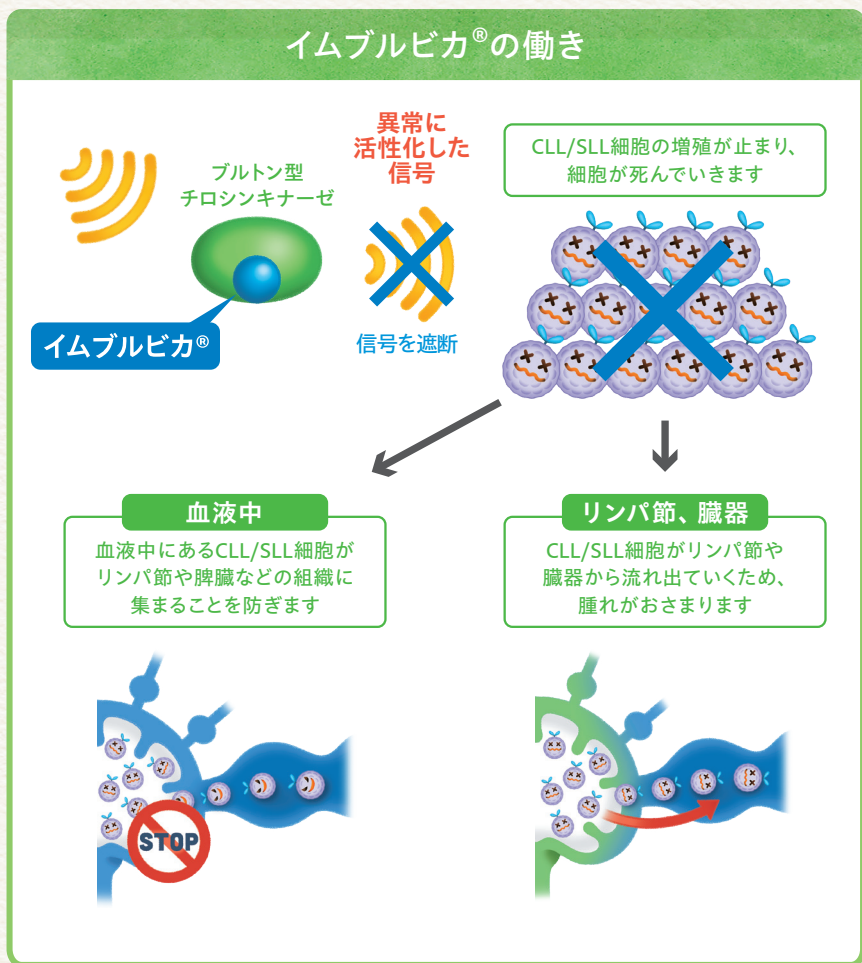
イムブルビカ®の働き

ブルトン型
チロシンキナーゼ

イムブルビカ®

異常に
活性化した
信号

信号を遮断

CLL/SLL細胞の増殖が止まり、
細胞が死んでいきます

血液中

血液中にあるCLL/SLL細胞が
リンパ節や脾臓などの組織に
集まることを防ぎます

リンパ節、臓器

CLL/SLL細胞がリンパ節や
臓器から流れ出ていくため、
腫れがおさまります

STOP